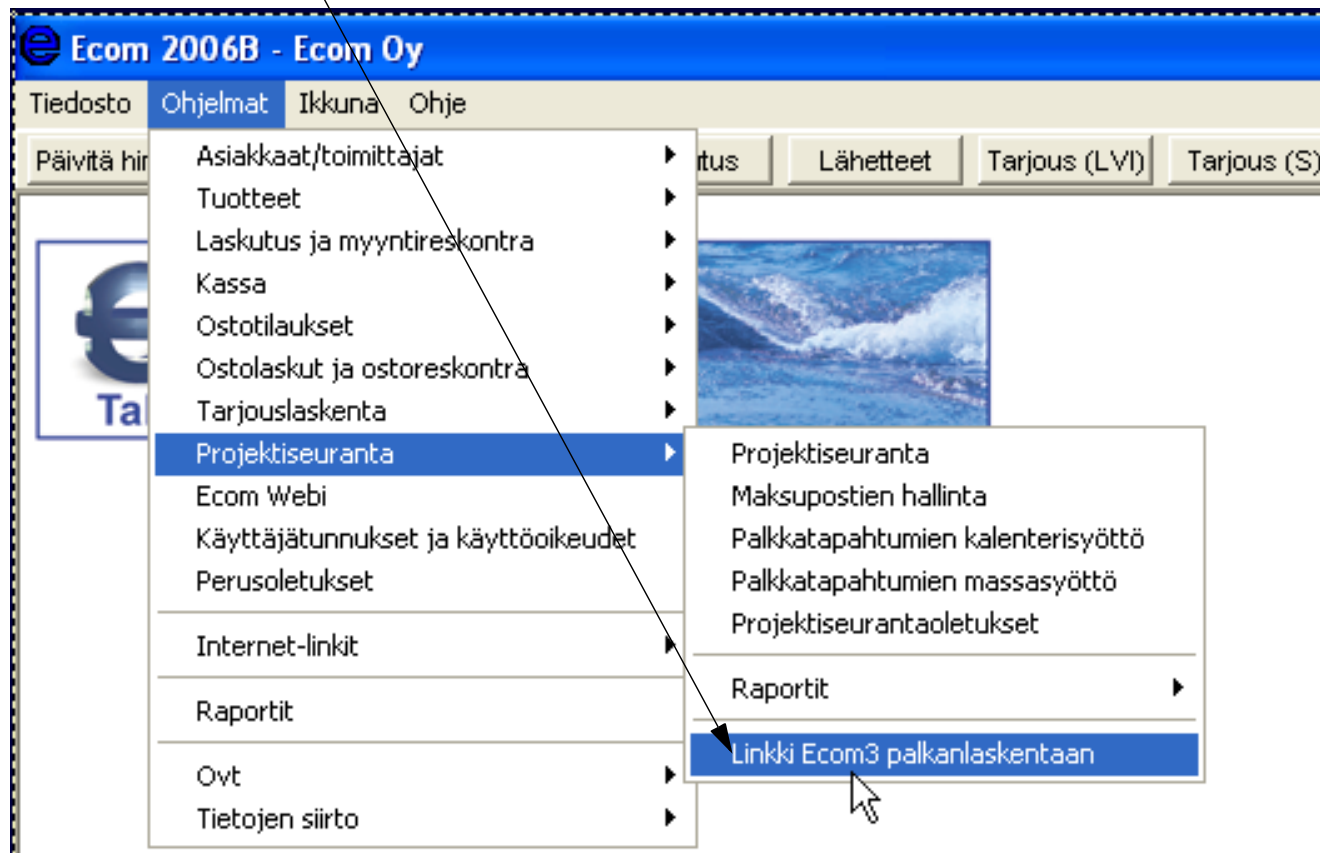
Ecom 2006B - Ecom Oy

Tiedosto Ohjelmat Ikkuna Ohje

Päivitä hin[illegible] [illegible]tus Lähetteet Tarjous (LVI) Tarjous (S)

Asiakkaat/toimittajat
Tuotteet
Laskutus ja myyntireskontra
Kassa
Ostotilaukset
Ostolaskut ja ostoreskontra
Tarjouslaskenta
Projektiseuranta
Ecom Webi
Käyttäjätunnukset ja käyttöoikeudet
Perusoletukset
Internet-linkit
Raportit
Ovt
Tietojen siirto

Projektiseuranta
Maksupostien hallinta
Palkkatapahtumien kalenterisyöttö
Palkkatapahtumien massasyöttö
Projektiseurantaoletukset
Raportit
Linkki Ecom3 palkanlaskentaan

Ta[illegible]